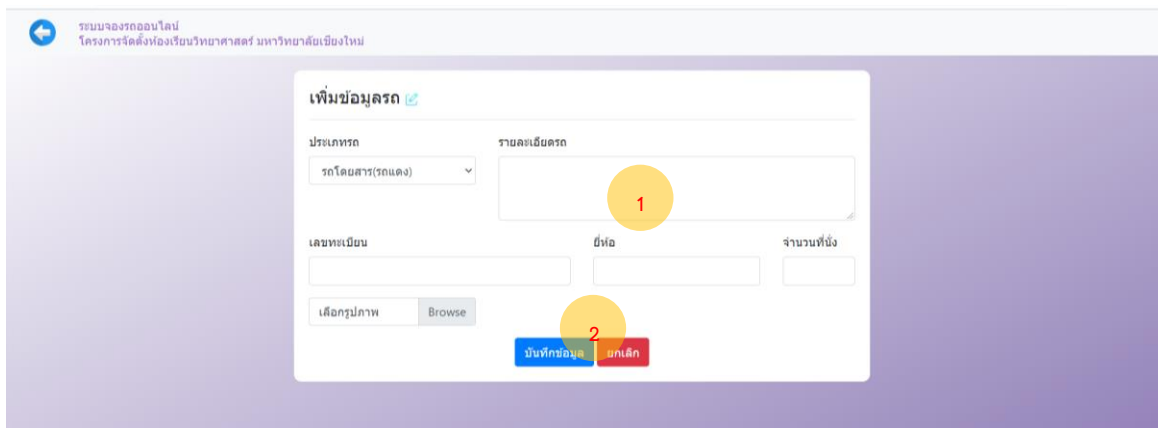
ระบบจองรถออนไลน์
โครงการจัดตั้งห้องเรียนวิทยาศาสตร์ มหาวิทยาลัยเชียงใหม่

เพิ่มข้อมูลรถ

ประเภทรถ
รถโดยสาร(รถแดง)

รายละเอียดรถ

1

เลขทะเบียน

ยี่ห้อ

จำนวนที่นั่ง

เลือกรูปภาพ
Browse

2

บันทึกข้อมูล
ยกเลิก